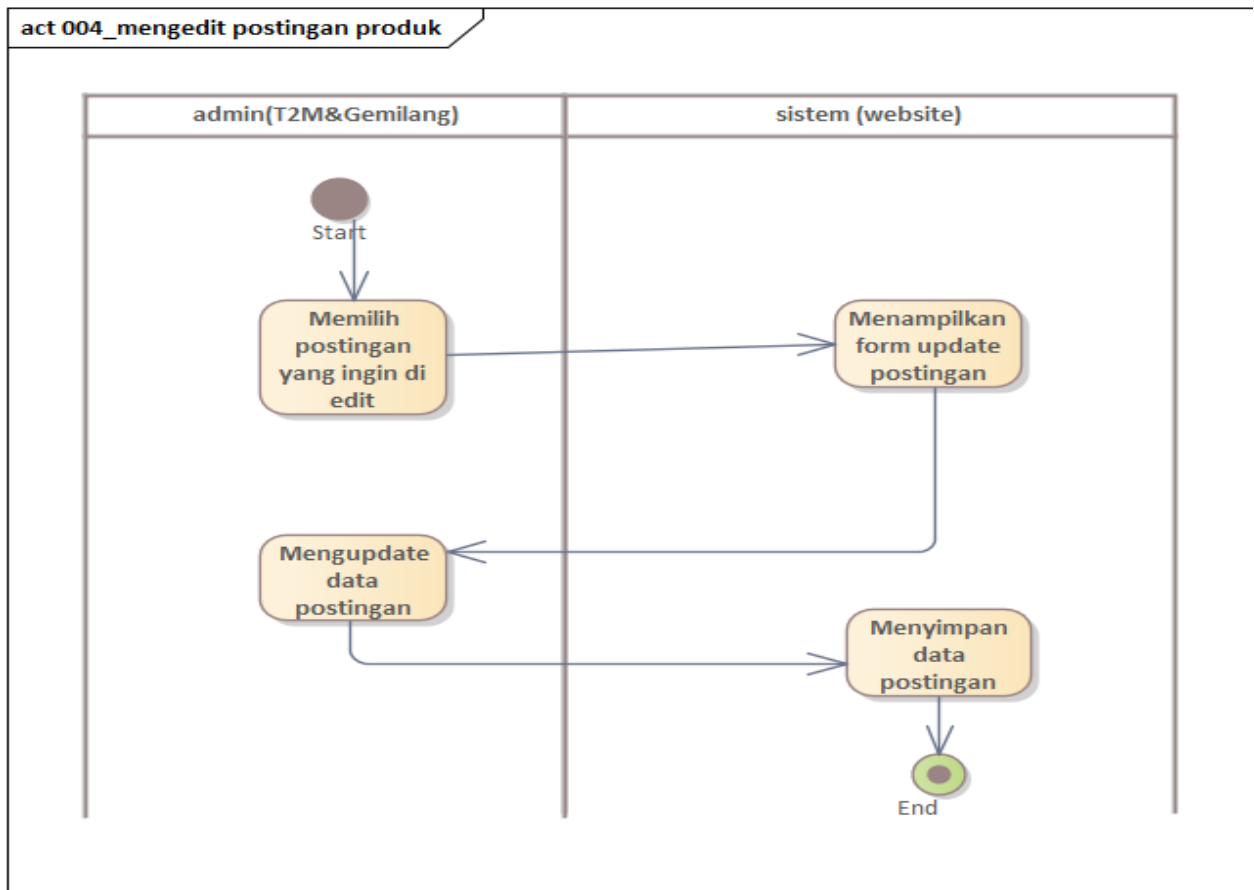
act 004_mengedit postingan produk

admin(T2M&Gemilang)

sistem (website)

Start

Memilih postingan yang ingin di edit

Menampilkan form update postingan

Mengupdate data postingan

Menyimpan data postingan

End